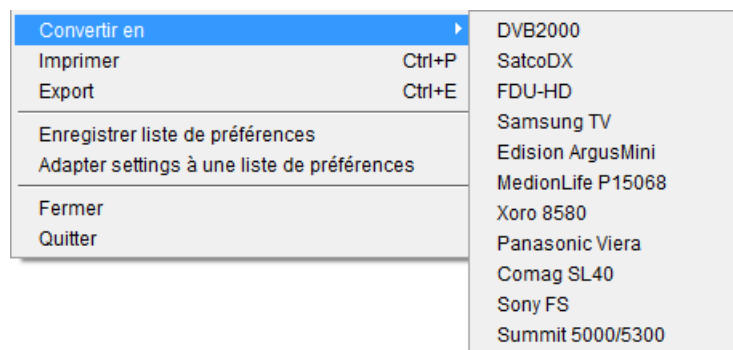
Convertir en
Imprimer Ctrl+P
Export Ctrl+E

Enregistrer liste de préférences
Adapter settings à une liste de préférences

Fermer
Quitter

DVB2000
SatcoDX
FDU-HD
Samsung TV
Edision ArgusMini
MedionLife P15068
Xoro 8580
Panasonic Viera
Comag SL40
Sony FS
Summit 5000/5300